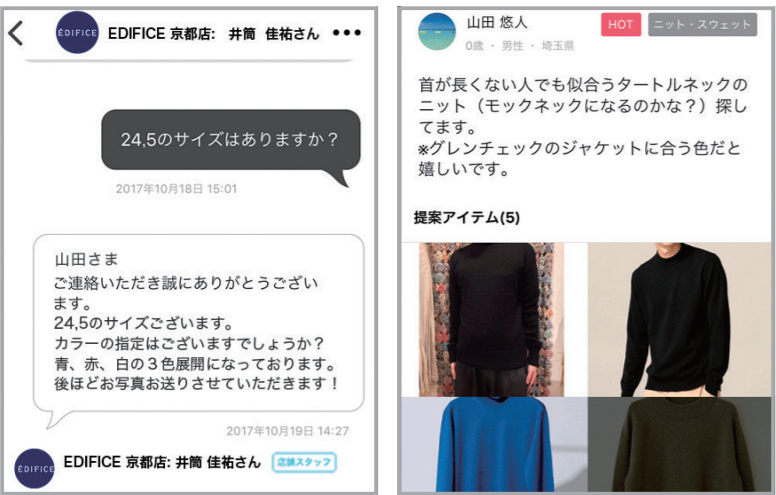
ÉDIFICE EDIFICE 京都店: 井筒 佳祐さん •••

24,5のサイズはありますか？

2017年10月18日 15:01

山田さま
ご連絡いただき誠にありがとうございます。
24,5のサイズございます。
カラーの指定はございますでしょうか？
青、赤、白の３色展開になっております。
後ほどお写真お送りさせていただきます！

2017年10月19日 14:27

ÉDIFICE EDIFICE 京都店: 井筒 佳祐さん 店舗スタッフ

山田 悠人
0歳 · 男性 · 埼玉県

HOT ニット・スウェット

首が長くない人でも似合うタートルネックのニット（モックネックになるのかな？）探してます。
※グレンチェックのジャケットに合う色だと嬉しいです。

提案アイテム(5)